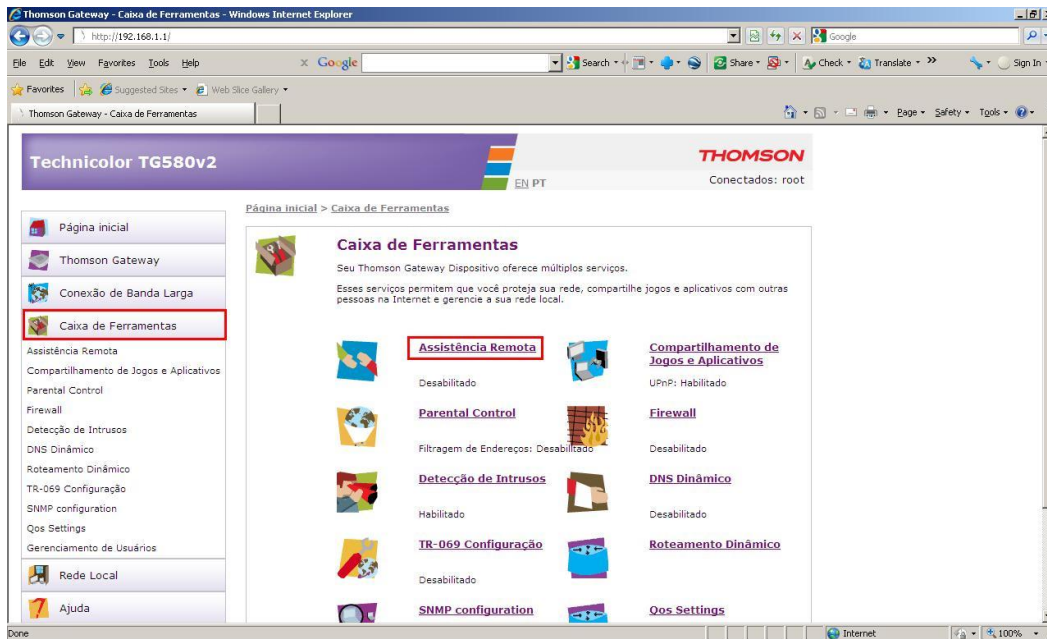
Thomson Gateway - Caixa de Ferramentas - Windows Internet Explorer

http://192.168.1.1/

Google

File Edit View Favorites Tools Help

Google

Search Share Check Translate Sign In

Favorites Suggested Sites Web Slice Gallery

Thomson Gateway - Caixa de Ferramentas

Page Safety Tools

Technicolor TG580v2

THOMSON

EN PT

Conectados: root

Página inicial > Caixa de Ferramentas

Página inicial

Thomson Gateway

Conexão de Banda Larga

Caixa de Ferramentas

Assistência Remota

Compartilhamento de Jogos e Aplicativos

Parental Control

Firewall

Detecção de Intrusos

DNS Dinâmico

Roteamento Dinâmico

TR-069 Configuração

SNMP configuration

Qos Settings

Gerenciamento de Usuários

Rede Local

Ajuda

Caixa de Ferramentas

Seu Thomson Gateway Dispositivo oferece múltiplos serviços.

Esses serviços permitem que você proteja sua rede, compartilhe jogos e aplicativos com outras pessoas na Internet e gerencie a sua rede local.

Assistência Remota

Desabilitado

Compartilhamento de Jogos e Aplicativos

UPnP: Habilitado

Parental Control

Filtragem de Endereços: Desabilitado

Firewall

Desabilitado

Detecção de Intrusos

Habilitado

DNS Dinâmico

Desabilitado

TR-069 Configuração

Desabilitado

Roteamento Dinâmico

SNMP configuration

Qos Settings

Done

Internet

100%